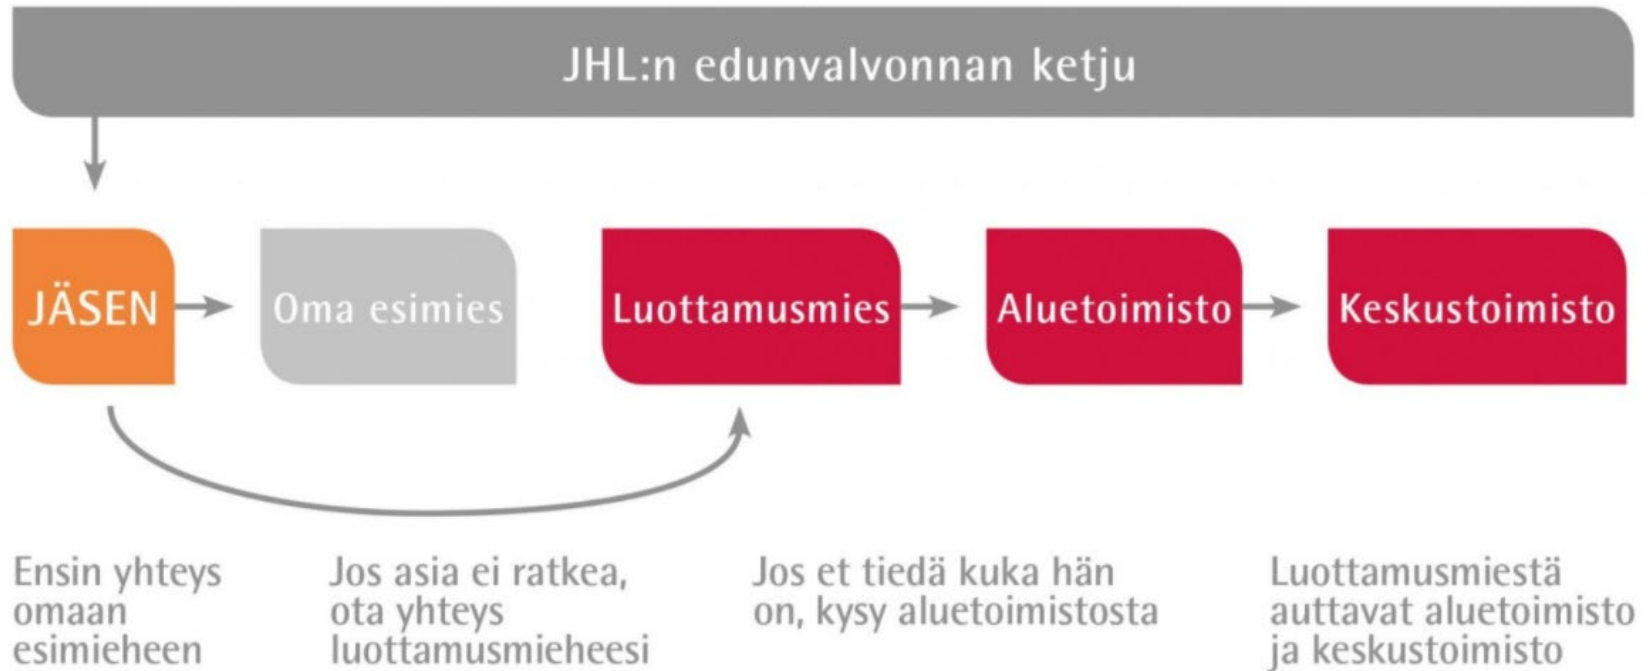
JHL:n edunvalvonnan ketju

JÄSEN

Oma esimies

Luottamusmies

Aluetoimisto

Keskustoimisto

Ensin yhteys omaan esimieheen

Jos asia ei ratkea, ota yhteys luottamusmieheesi

Jos et tiedä kuka hän on, kysy aluetoimistosta

Luottamusmiestä auttavat aluetoimisto ja keskustoimisto